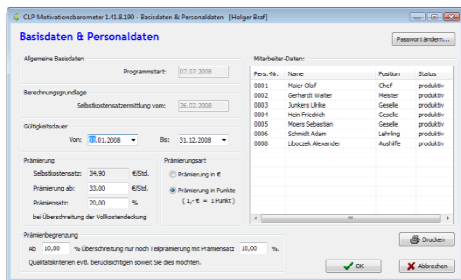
CLP Motivationsbarometer 1.41.8.190 - Basisdaten & Personaldaten [Holger Braf]

Basisdaten & Personaldaten

Passwort ändern...

Allgemeine Basisdaten

Programmstart: 07.02.2008

Berechnungsgrundlage

Selbstkostensatzermittlung vom: 26.02.2008

Gültigkeitsdauer

Von: 01.01.2008 Bis: 31.12.2008

Prämierung

Selbstkostensatz: 34,90 €/Std.

Prämierung ab: 33,00 €/Std.

Prämiensatz: 20,00 %

bei Überschreitung der Vollkostendeckung

Prämierungsart

Prämierung in €

Prämierung in Punkte ( 1,- € = 1 Punkt )

Mitarbeiter-Daten:

| Pers.-Nr. | Name | Position | Status |
|---|---|---|---|
| 0001 | Maier Olaf | Chef | produktiv |
| 0002 | Gerhardt Walter | Meister | produktiv |
| 0003 | Junkers Ulrike | Geselle | produktiv |
| 0004 | Hein Friedrich | Geselle | produktiv |
| 0005 | Moers Sebastian | Geselle | produktiv |
| 0006 | Schmidt Adam | Lehrling | produktiv |
| 0000 | Liboczek Alexander | Aushilfe | produktiv |

Prämienbegrenzung

Ab 10,00 % Überschreitung nur noch Teilprämierung mit Prämiensatz 10,00 %.

Qualitätskriterien evtl. berücksichtigen soweit Sie dies möchten.

Drucken

OK

Abbrechen